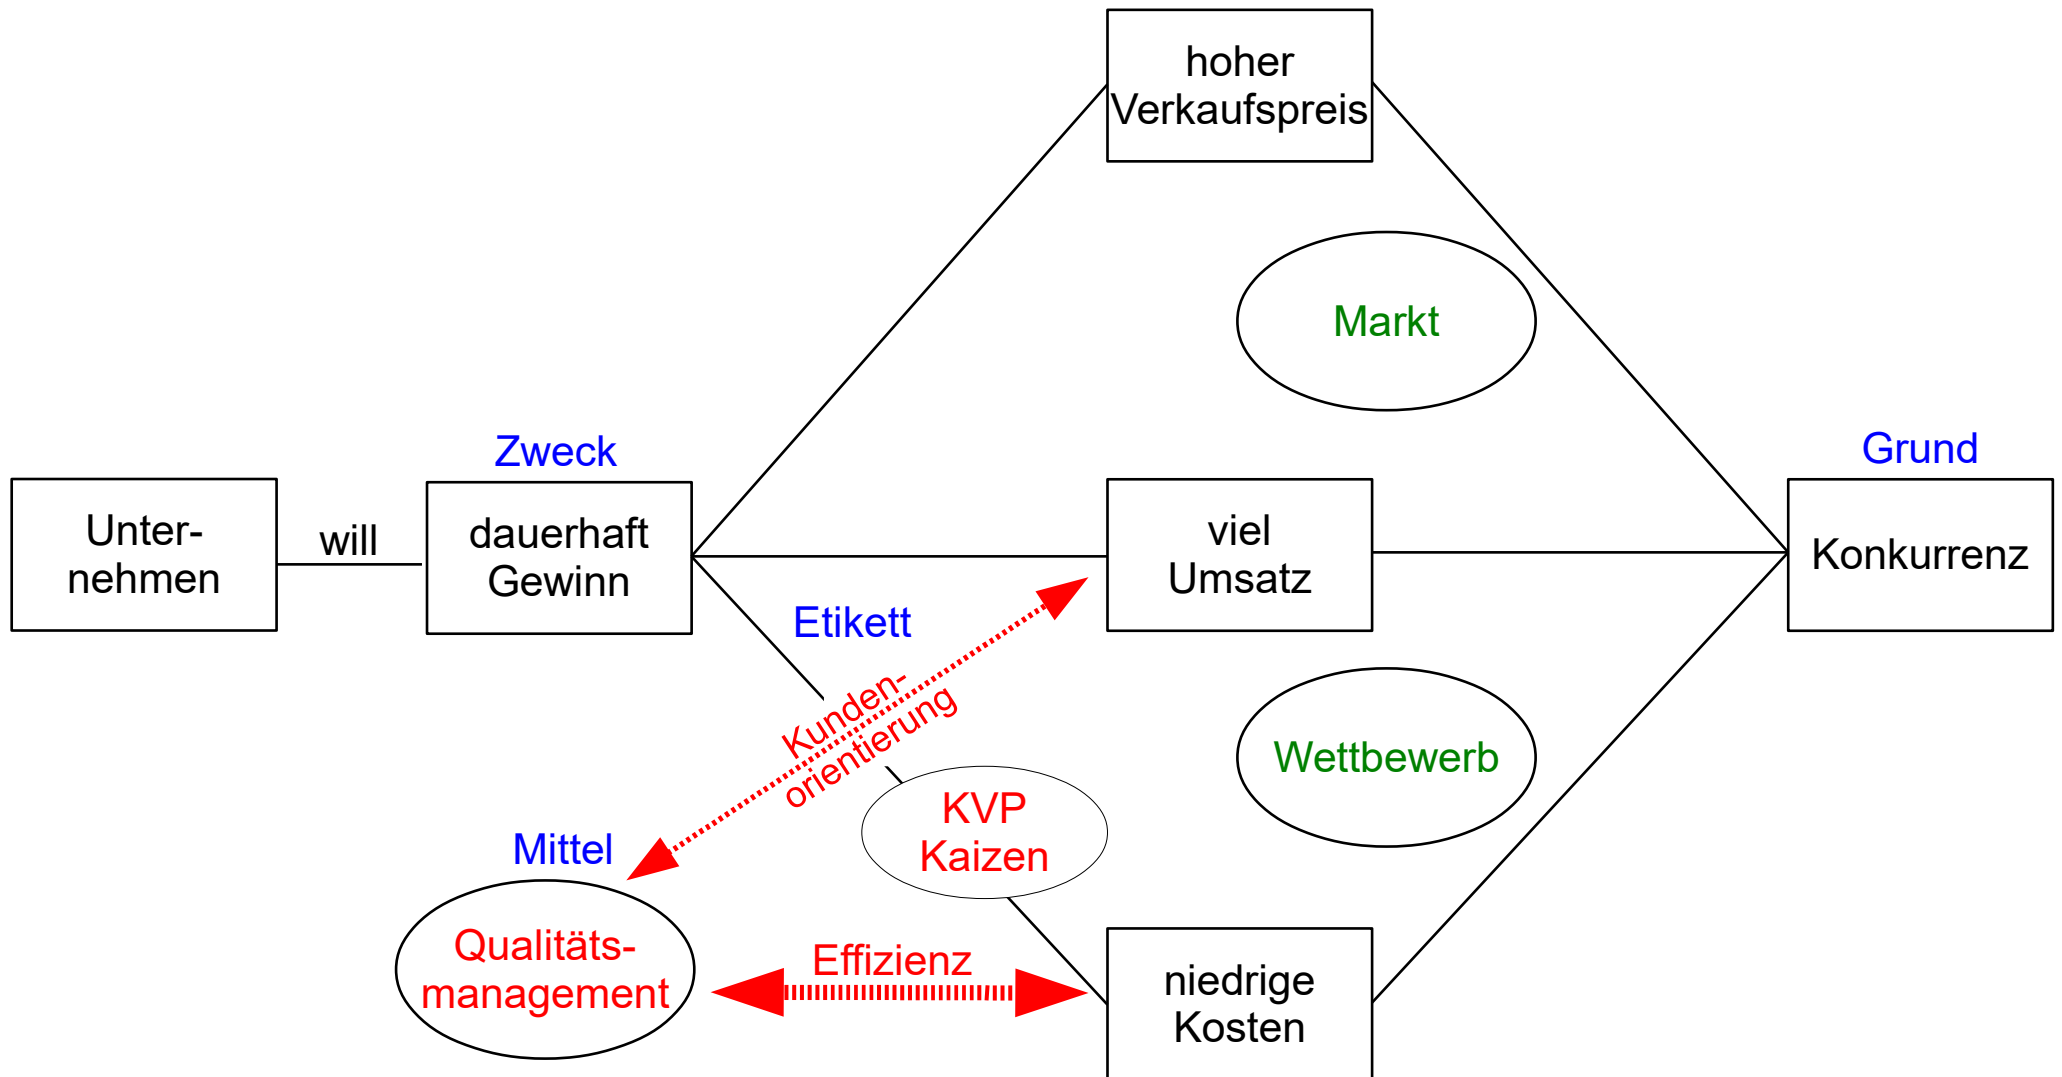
hoher Verkaufspreis

Markt

Zweck

Grund

Unternehmen

will

dauerhaft Gewinn

viel Umsatz

Konkurrenz

Etikett

Kundenorientierung

Wettbewerb

KVP Kaizen

Mittel

Qualitätsmanagement

Effizienz

niedrige Kosten